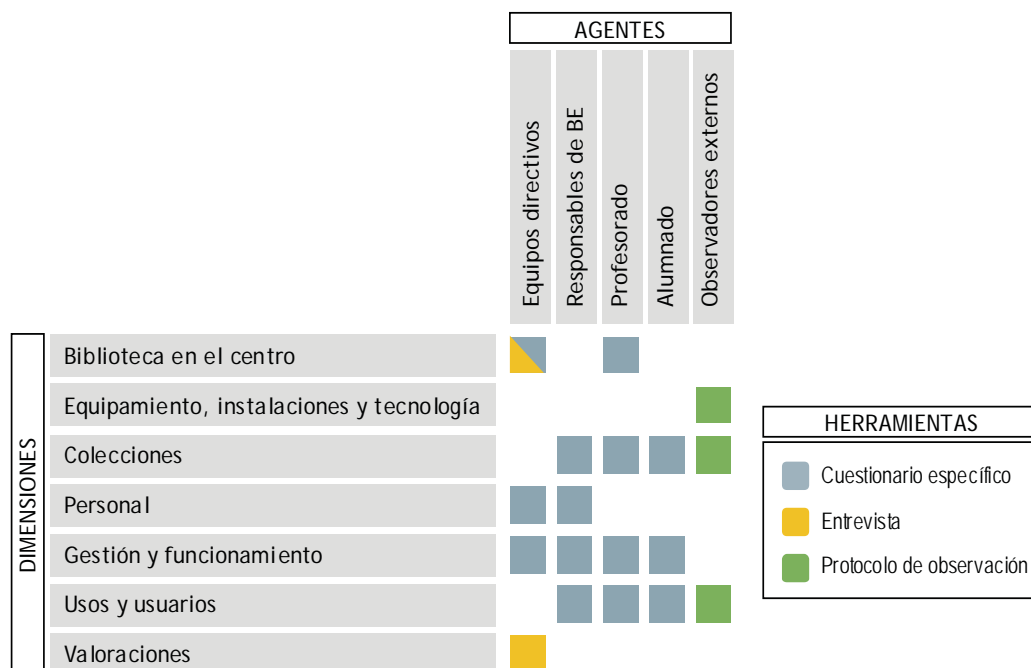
AGENTES

Equipos directivos
Responsables de BE
Profesorado
Alumnado
Observadores externos

DIMENSIONES

Biblioteca en el centro
Equipamiento, instalaciones y tecnología
Colecciones
Personal
Gestión y funcionamiento
Usos y usuarios
Valoraciones

HERRAMIENTAS

Cuestionario específico
Entrevista
Protocolo de observación